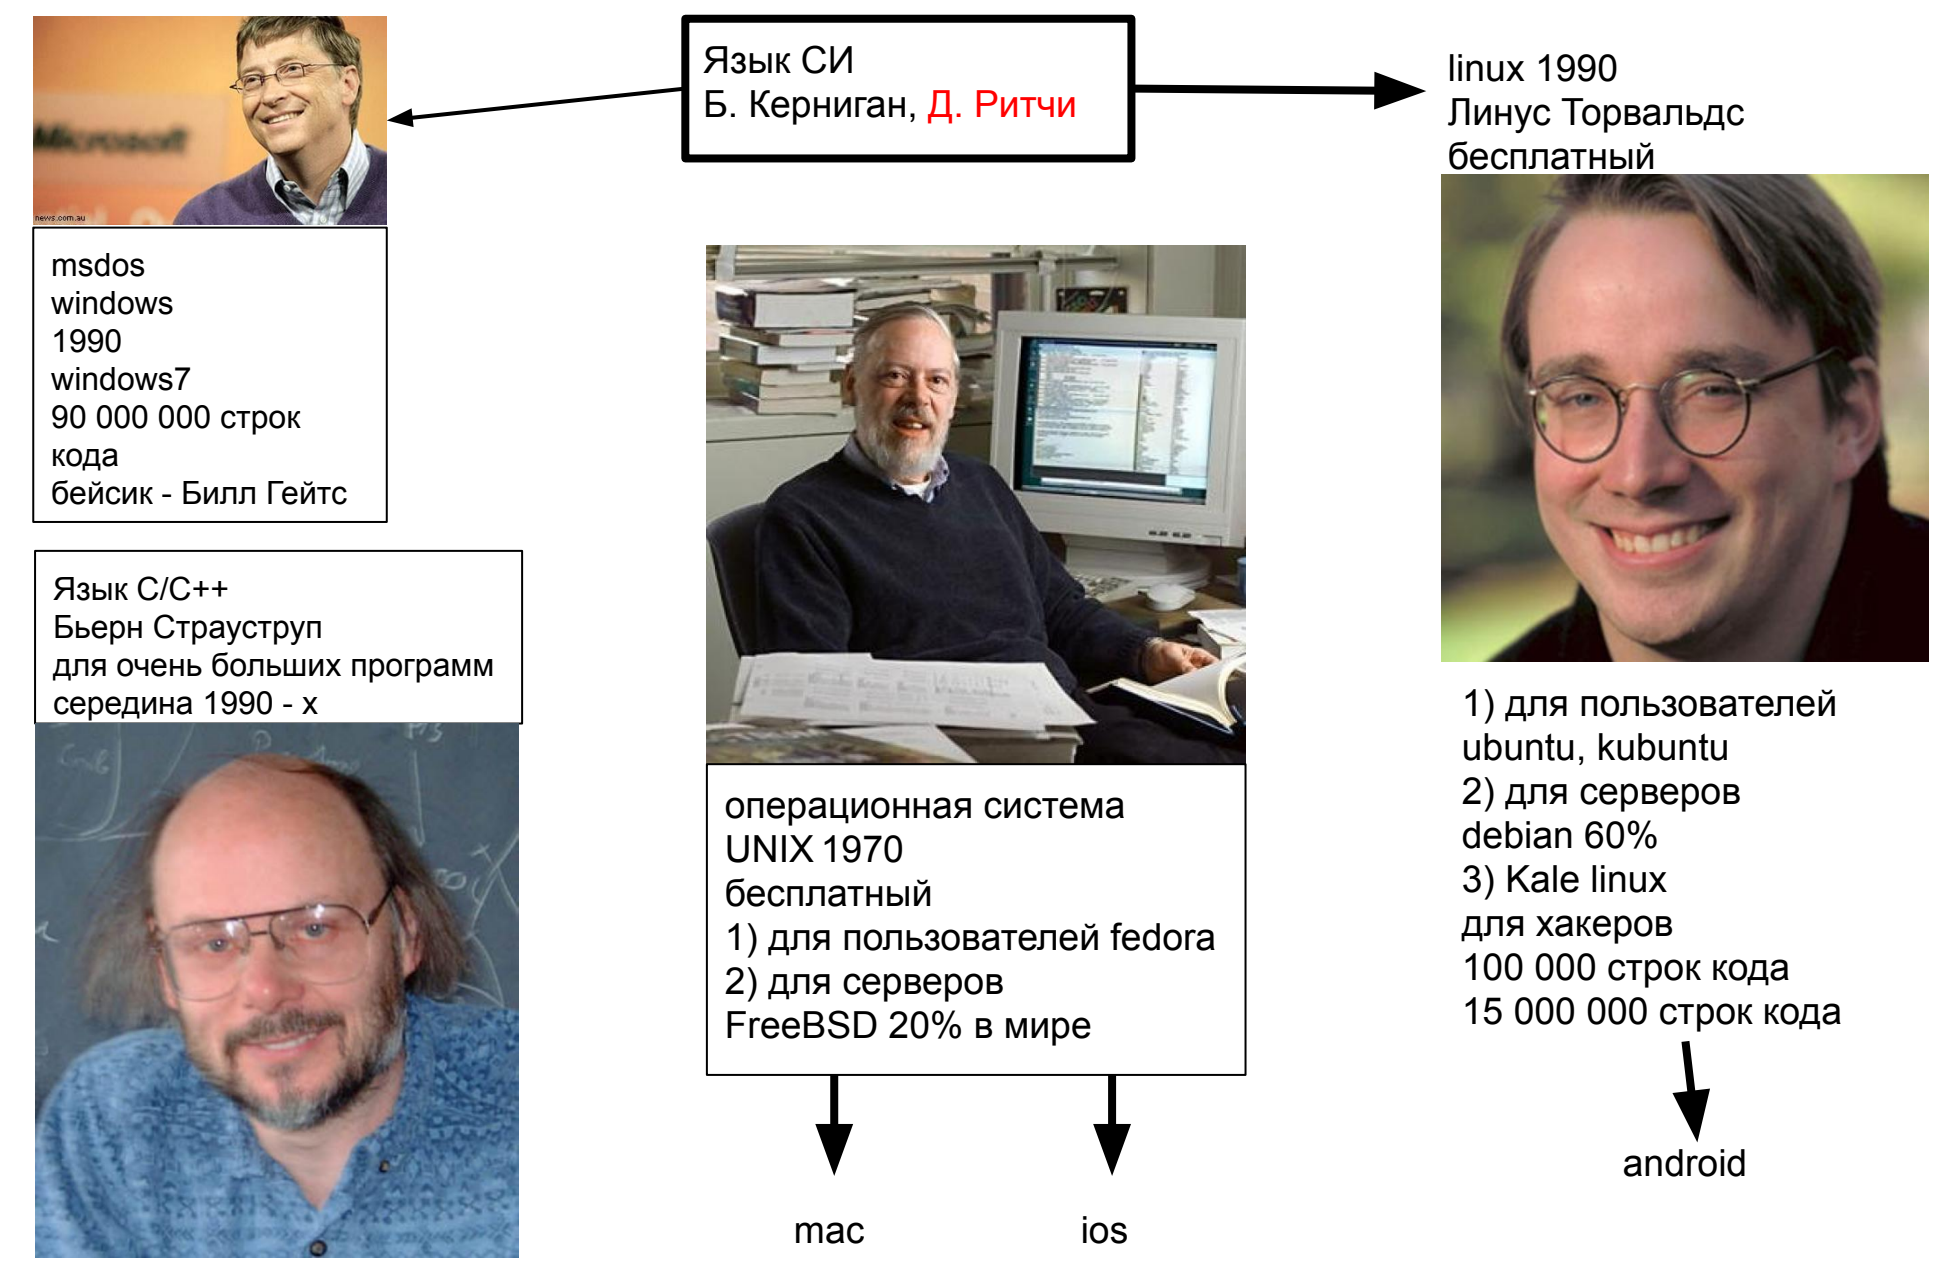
Язык СИ
Б. Керниган, Д. Ритчи

linux 1990
Линус Торвальдс
бесплатный

news.com.au

msdos
windows
1990
windows7
90 000 000 строк кода
бейсик - Билл Гейтс

Язык C/C++
Бьерн Страуструп
для очень больших программ
середина 1990 - х

операционная система
UNIX 1970
бесплатный
1) для пользователей fedora
2) для серверов
FreeBSD 20% в мире

1) для пользователей
ubuntu, kubuntu
2) для серверов
debian 60%
3) Kale linux
для хакеров
100 000 строк кода
15 000 000 строк кода

android

mac

ios